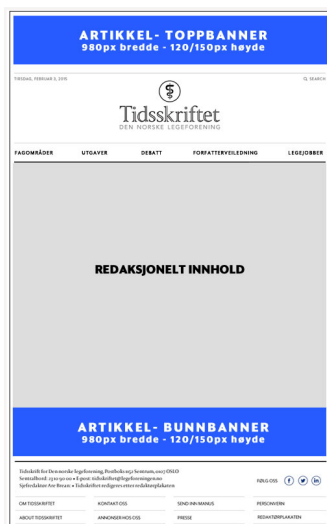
ARTIKKEL- TOPPBANNER
980px bredde - 120/150px høyde

TIRSDAG, FEBRUAR 5, 2019

SEARCH

Tidsskriftet
DEN NORSKE LEGEFORENING

FAGOMRÅDER UTGAVER DEBATT FORFATTERVEILEDNING LEGEJOBBER

REDAKSJONELT INNHOLD

ARTIKKEL- BUNNBANNER
980px bredde - 120/150px høyde

Tidsskrift for Den norske legeforening, Postboks 1152 Sentrum, 0107 OSLO
Sentralbord: 23 10 90 00 • E-post: tidsskriftet@legeforeningen.no
Sjefredaktør Are Brean • Tidsskriftet redigeres etter redaktørplakaten

FØLG OSS

OM TIDSSKRIFTET
KONTAKT OSS
SEND INN MANUS
PERSONVERN
ABOUT TIDSSKRIFTET
ANNONSER HOS OSS
PRESSE
REDAKTØRPLAKATEN